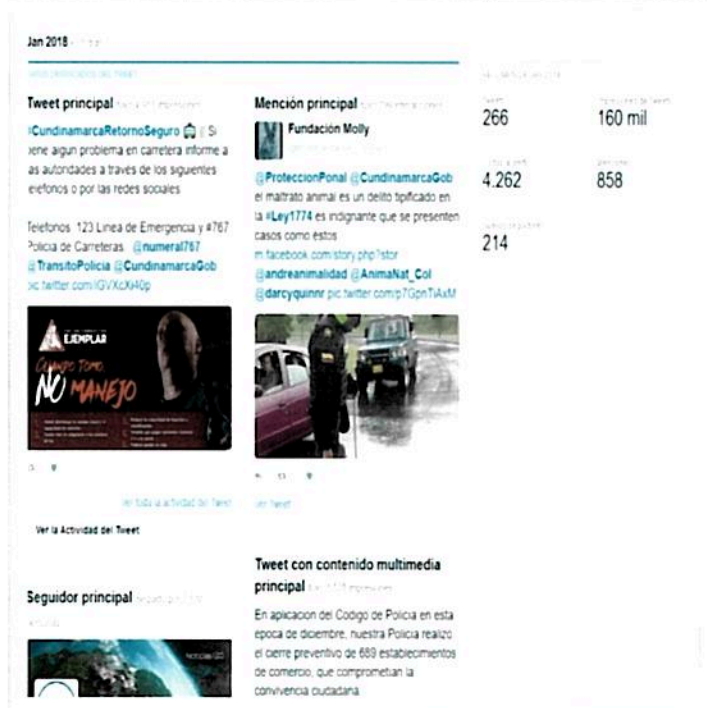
Jan 2018 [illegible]

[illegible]

Tweet principal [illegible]

#CundinamarcaRetornoSeguro 🚔 ¡ Si tiene algun problema en carretera informe a las autoridades a través de los siguientes telefonos o por las redes sociales

Telefonos 123 Linea de Emergencia y #767 Policia de Carreteras. @numeral767 @TransitoPolicia @CundinamarcaGob pic.twitter.com/IGVXcXr40p

EJEMPLAR

Cuando Tomo NO MANEJO

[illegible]

Ver toda la actividad del Tweet

Ver la Actividad del Tweet

Mención principal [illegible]

Fundación Molly

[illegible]

@ProteccionPonal @CundinamarcaGob el maltrato animal es un delito tipificado en la #Ley1774 es indignante que se presenten casos como estos m.facebook.com/story.php?stor @andreanimalidad @AnimaNat_Col @darcyquinnr pic.twitter.com/p7GpnTiAxM

Ver Tweet

Tweet con contenido multimedia principal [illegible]

En aplicacion del Codigo de Policia en esta epoca de diciembre, nuestra Policia realizo el cierre preventivo de 689 establecimientos de comercio, que comprometian la convivencia ciudadana

Seguidor principal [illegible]

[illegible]

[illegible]

Tweets
266

Impresiones en Tweets
160 mil

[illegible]
4.262

Menciones
858

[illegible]
214